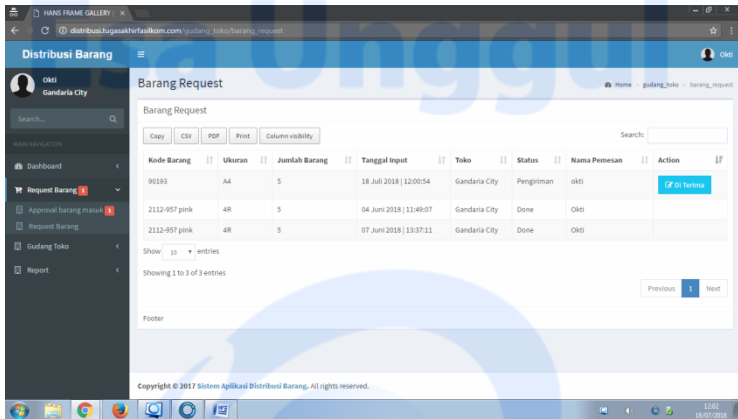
HANS FRAME GALLERY ×

distribusi.tugasakhirfasilkom.com/gudang_toko/barang_request

Distribusi Barang

Okti

Okti
Gandaria City

Search...

MAIN NAVIGATION

Dashboard

Request Barang 1

Approval barang masuk 1

Request Barang

Gudang Toko

Report

Barang Request

Home > gudang_toko > barang_request

Barang Request

Copy CSV PDF Print Column visibility

Search:

| Kode Barang | Ukuran | Jumlah Barang | Tanggal Input | Toko | Status | Nama Pemesan | Action |
|---|---|---|---|---|---|---|---|
| 90193 | A4 | 5 | 18 Juli 2018 \| 12:00:54 | Gandaria City | Pengiriman | okti | Di Terima |
| 2112-957 pink | 4R | 5 | 04 Juni 2018 \| 11:49:07 | Gandaria City | Done | Okti | |
| 2112-957 pink | 4R | 5 | 07 Juni 2018 \| 13:37:11 | Gandaria City | Done | Okti | |

Show 10 entries

Showing 1 to 3 of 3 entries

Previous 1 Next

Footer

Copyright © 2017 Sistem Aplikasi Distribusi Barang. All rights reserved.

12:02
18/07/2018